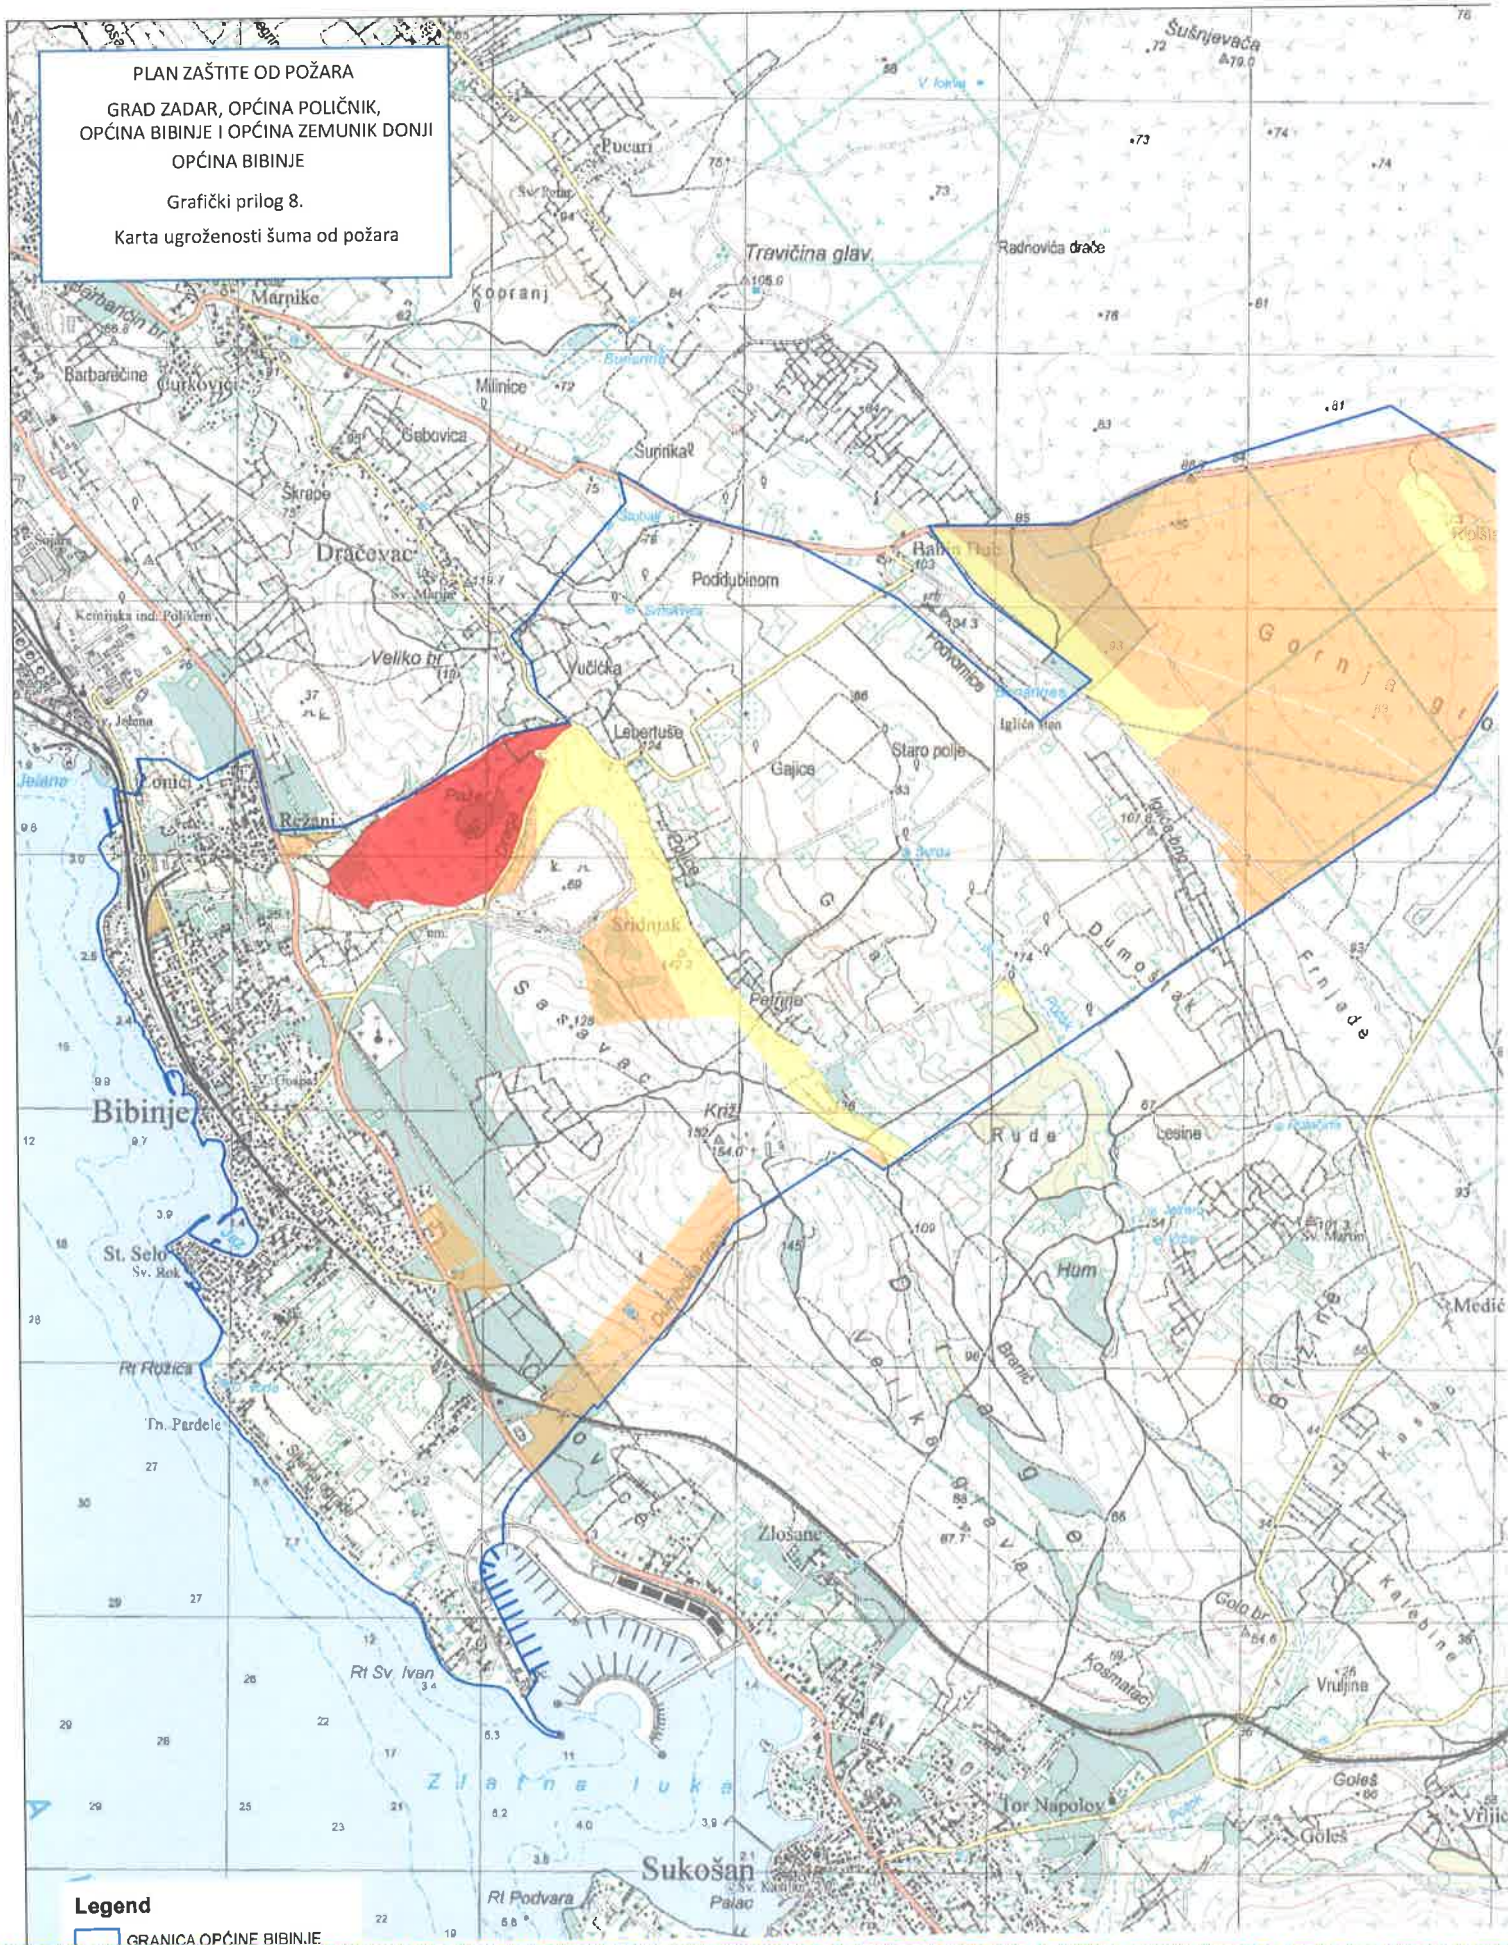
PLAN ZAŠTITE OD POŽARA
GRAD ZADAR, OPĆINA POLIČNIK, OPĆINA BIBINJE I OPĆINA ZEMUNIK DONJI
OPĆINA BIBINJE
Grafički prilog 8.
Karta ugroženosti šuma od požara

Šušnjevača
Pucari
Travičina glav.
Radnovića drače
Marnike
Kopranj
Barbarečine
Đurkovići
Milinice
Gebovica
Surinka
Škrape
Dračevac
Sv. Marije
Poddubinom
Kemijska ind. Polikem
Veliko br
Vučička
Babin Dub
Podvornice
Iglića stan
Gornja gr
Jelana
Lonići
Režani
Lebertuše
Gajice
Staro polje
Sridnjak
Sabavac
Petrnje
Dumostak
Frnjade
Bibinje
Križ
Rude
Lesine
St. Selo
Sv. Rok
Hum
Sv. Martin
Medić
Rt Ružica
Tn. Pardele
Veliki draga
Zlošane
Rt Sv. Ivan
Zlatna luka
Tor Napolov
Vrulјine
Goleš
Sukošan
Palac
Rt Podvara
Kalebinje
Kosmatac
Golo br

Legend
GRANICA OPĆINE BIBINJE